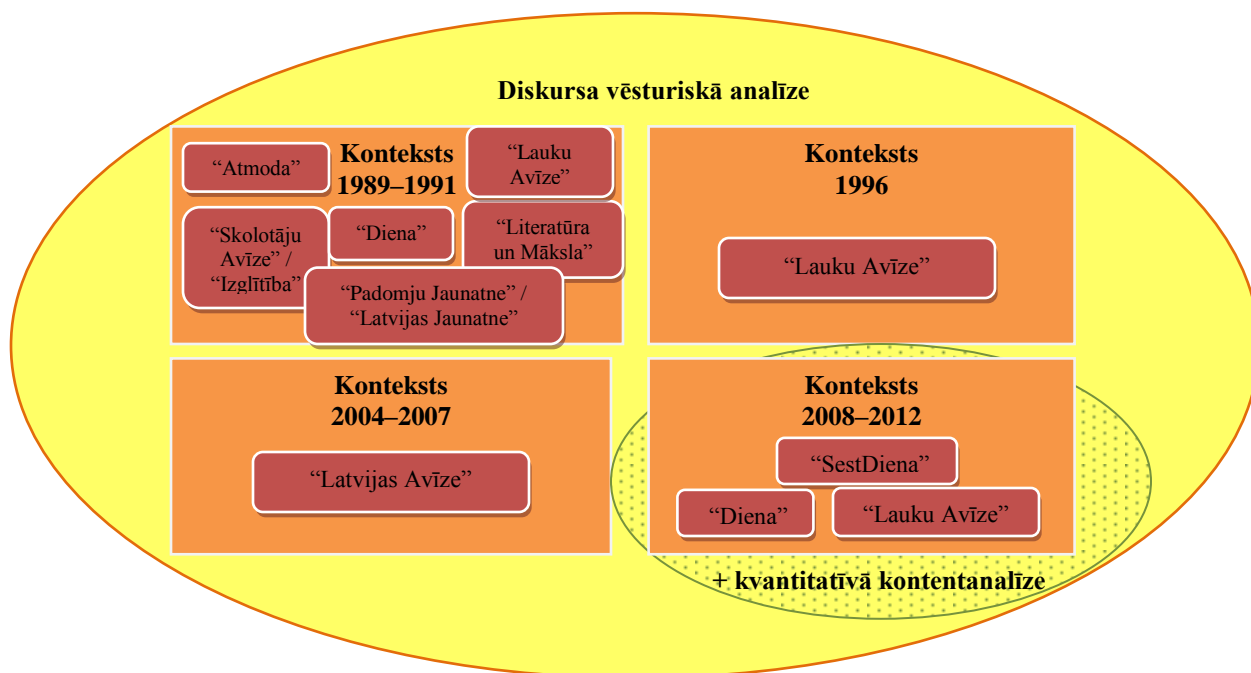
Diskursa vēsturiskā analīze

Konteksts 1989–1991

“Atmoda”

“Lauku Avīze”

“Skolotāju Avīze” / “Izglītība”

“Diena”

“Literatūra un Māksla”

“Padomju Jaunatne” / “Latvijas Jaunatne”

Konteksts 1996

“Lauku Avīze”

Konteksts 2004–2007

“Latvijas Avīze”

Konteksts 2008–2012

“SestDiena”

“Diena”

“Lauku Avīze”

+ kvantitatīvā kontentanalīze